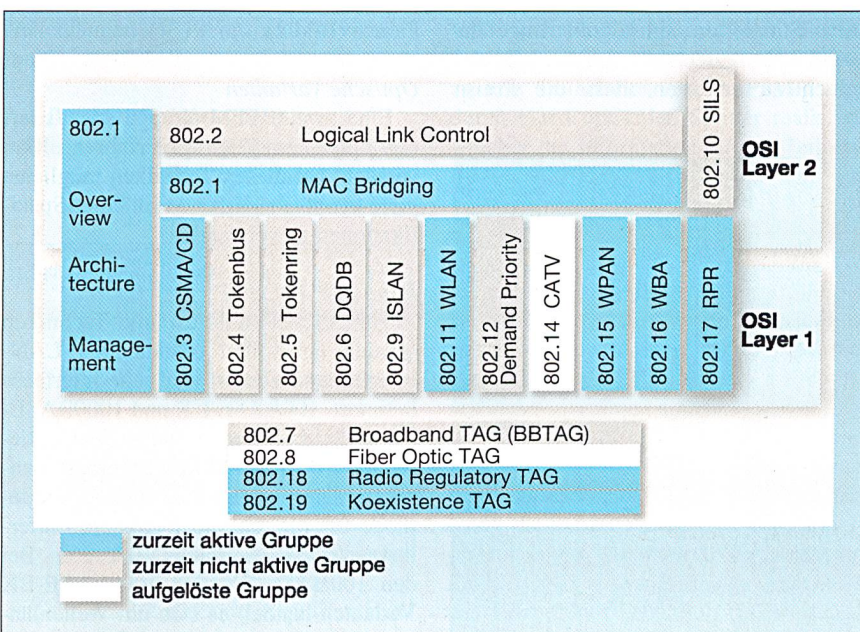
802.1
Overview
Architecture
Management

802.2 Logical Link Control

802.1 MAC Bridging

802.10 SILS

OSI Layer 2

802.3 CSMA/CD
802.4 Tokenbus
802.5 Tokenring
802.6 DQDB
802.9 ISLAN
802.11 WLAN
802.12 Demand Priority
802.14 CATV
802.15 WPAN
802.16 WBA
802.17 RPR

OSI Layer 1

| | |
|---|---|
| 802.7 | Broadband TAG (BBTAG) |
| 802.8 | Fiber Optic TAG |
| 802.18 | Radio Regulatory TAG |
| 802.19 | Koexistence TAG |

zurzeit aktive Gruppe
zurzeit nicht aktive Gruppe
aufgelöste Gruppe